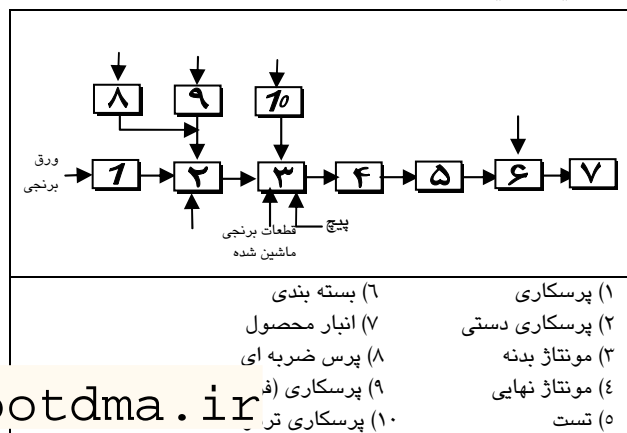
ورق برنجی

۸ ۹ 10

1 ۲ ۳ ۴ ۵ ۶ ۷

پیچ
قطعات برنجی ماشین شده

۱) پرسکاری
۲) پرسکاری دستی
۳) مونتاژ بدنه
٤) مونتاژ نهایی
٥) تست

٦) بسته بندی
۷) انبار محصول
۸) پرس ضربه ای
۹) پرسکاری (ف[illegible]
۱۰) پرسکاری تر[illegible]

otdma.ir